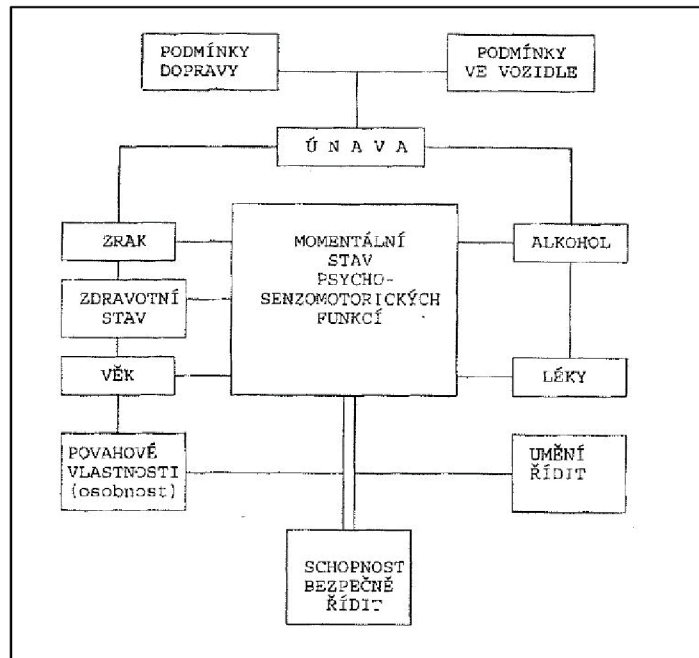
PODMÍNKY DOPRAVY

PODMÍNKY VE VOZIDLE

Ú N A V A

ZRAK

MOMENTÁLNÍ STAV PSYCHO-SENZOMOTORICKÝCH FUNKCÍ

ALKOHOL

ZDRAVOTNÍ STAV

VĚK

LÉKY

POVAHOVÉ VLASTNOSTI (osobnost)

UMĚNÍ ŘÍDIT

SCHOPNOST BEZPEČNĚ ŘÍDIT